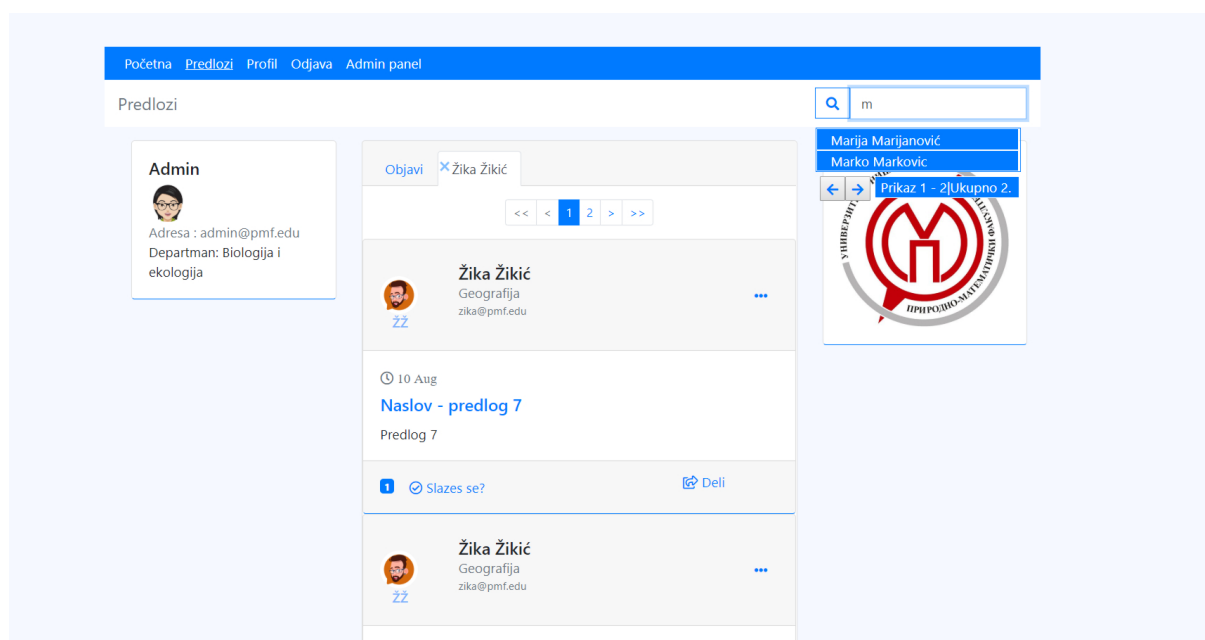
Početna Predlozi Profil Odjava Admin panel

Predlozi

m

Marija Marijanović
Marko Markovic
Prikaz 1 - 2|Ukupno 2.

Admin
Adresa : admin@pmf.edu
Departman: Biologija i ekologija

Objavi ✕Žika Žikić

<< < 1 2 > >>

Žika Žikić
Geografija
zika@pmf.edu
ŽŽ
•••

10 Aug
Naslov - predlog 7
Predlog 7

1 Slazes se? Deli

Žika Žikić
Geografija
zika@pmf.edu
ŽŽ
•••

ПРИРОДНО-МАТЕМАТИЧКИ ФАКУЛТЕТ